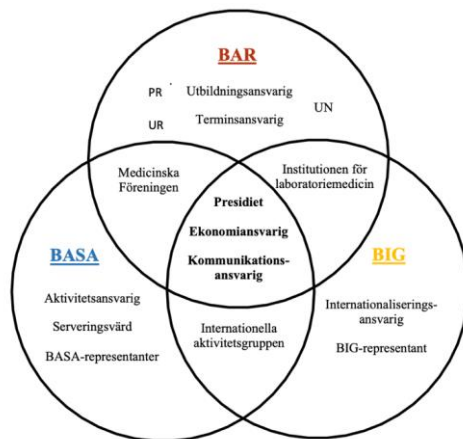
BAR

PR

UR

Utbildningsansvarig

Terminsansvarig

UN

Medicinska Föreningen

Institutionen för laboratoriemedicin

Presidiet

Ekonomiansvarig

Kommunikationsansvarig

BASA

Aktivitetsansvarig

Serveringsvärd

BASA-representanter

Internationella aktivitetsgruppen

BIG

Internationaliseringsansvarig

BIG-representant